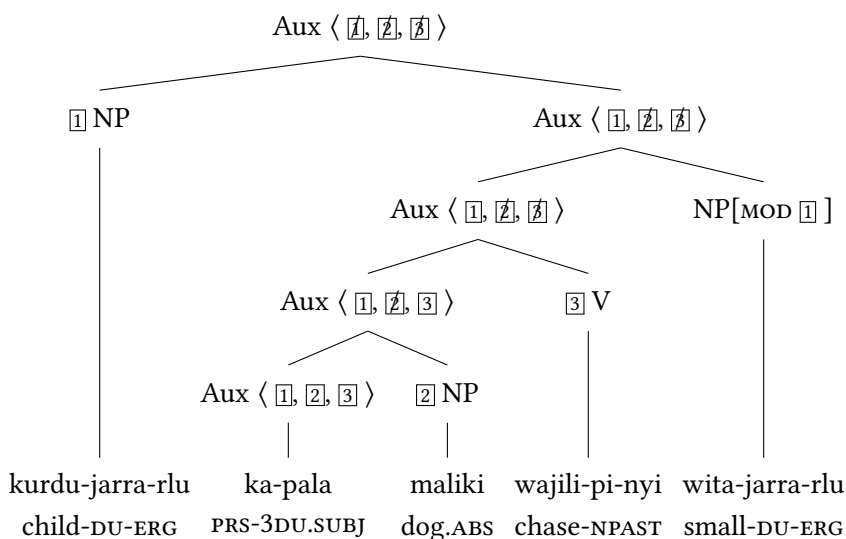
Aux ⟨ $\cancel{\boxed{1}}$, $\cancel{\boxed{2}}$, $\cancel{\boxed{3}}$ ⟩

$\boxed{1}$ NP

Aux ⟨ $\boxed{1}$, $\cancel{\boxed{2}}$, $\cancel{\boxed{3}}$ ⟩

Aux ⟨ $\boxed{1}$, $\cancel{\boxed{2}}$, $\cancel{\boxed{3}}$ ⟩

NP[MOD $\boxed{1}$ ]

Aux ⟨ $\boxed{1}$, $\cancel{\boxed{2}}$, $\boxed{3}$ ⟩

$\boxed{3}$ V

Aux ⟨ $\boxed{1}$, $\boxed{2}$, $\boxed{3}$ ⟩

$\boxed{2}$ NP

kurdu-jarra-rlu
child-DU-ERG

ka-pala
PRS-3DU.SUBJ

maliki
dog.ABS

wajili-pi-nyi
chase-NPAST

wita-jarra-rlu
small-DU-ERG